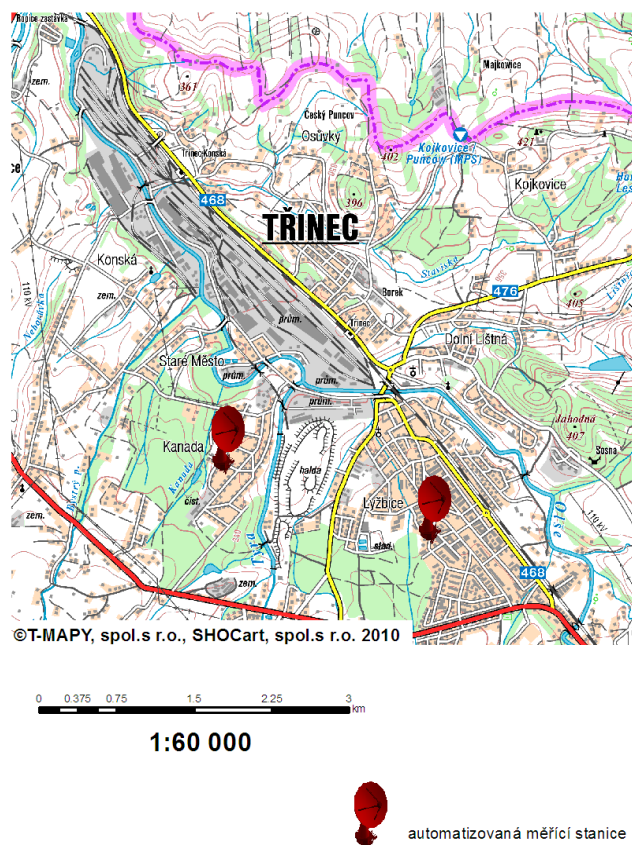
Ráčice zastávka
zem.
361
Český Puncov
Majkovice
Osůvky
Třinec-Konská
402
Kojkovice / Puncov (MPS)
421
Kojkovice
396
468
TŘINEC
Konská
Stanyska
Borek
476
405
zem.
prům.
Třinec
Dolní Líštná
Staré Město
prům.
prům.
prům.
Jahodná
407
Kanada
Sosna
halda
Lyžbice
čist.
zem.
stad.
468
zem.
©T-MAPY, spol.s r.o., SHOCart, spol.s r.o. 2010

0 0.375 0.75 1.5 2.25 3 km

1:60 000

automatizovaná měřící stanice